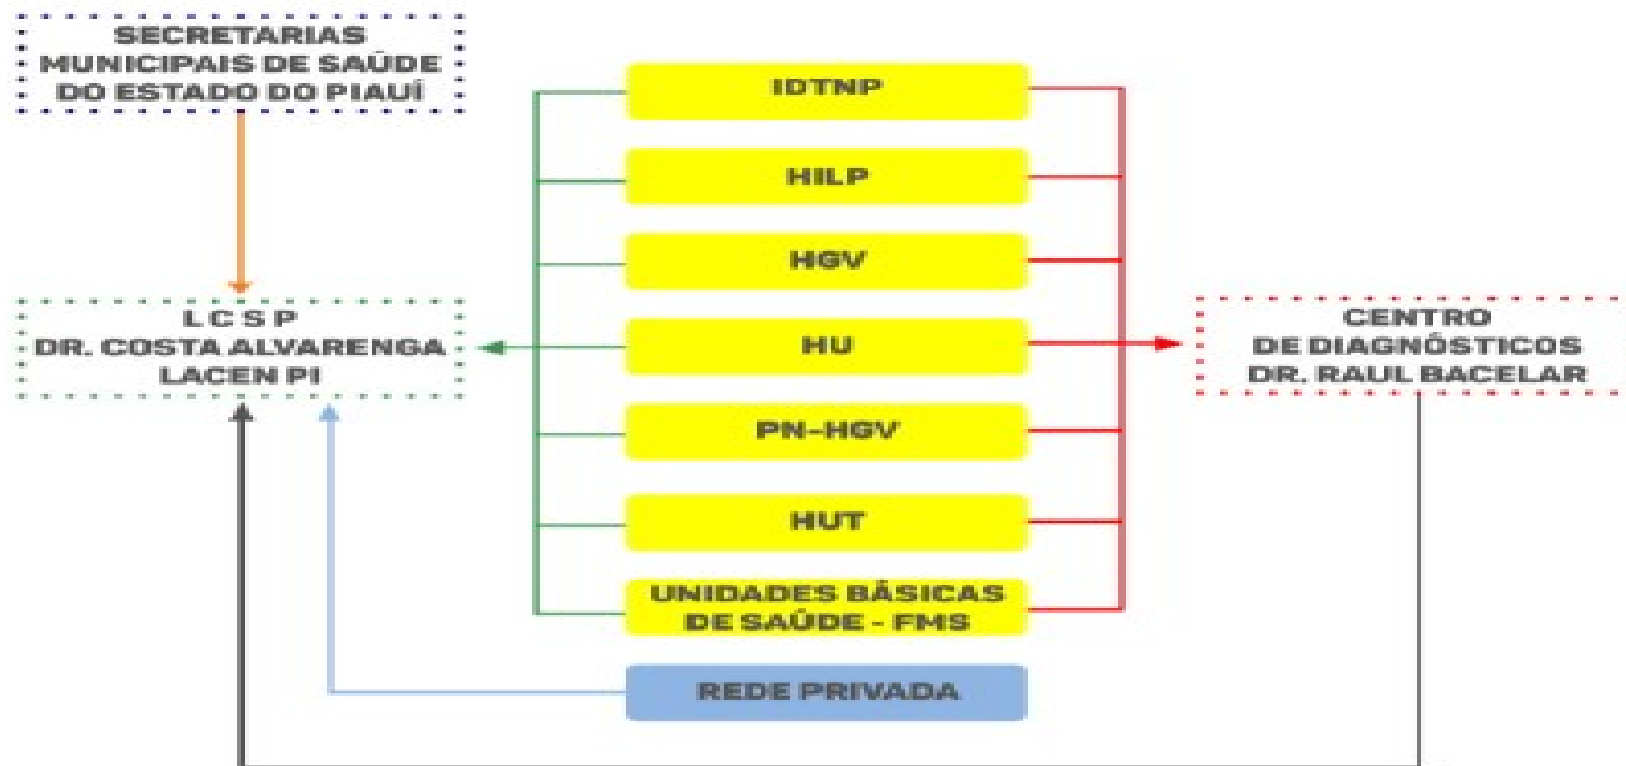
SECRETARIAS MUNICIPAIS DE SAÚDE DO ESTADO DO PIAUÍ

L C S P
DR. COSTA ALVARENGA
LACEN PI

IDTNP

HILP

HGV

HU

PN-HGV

HUT

UNIDADES BÁSICAS DE SAÚDE - FMS

REDE PRIVADA

CENTRO
DE DIAGNÓSTICOS
DR. RAUL BACELAR